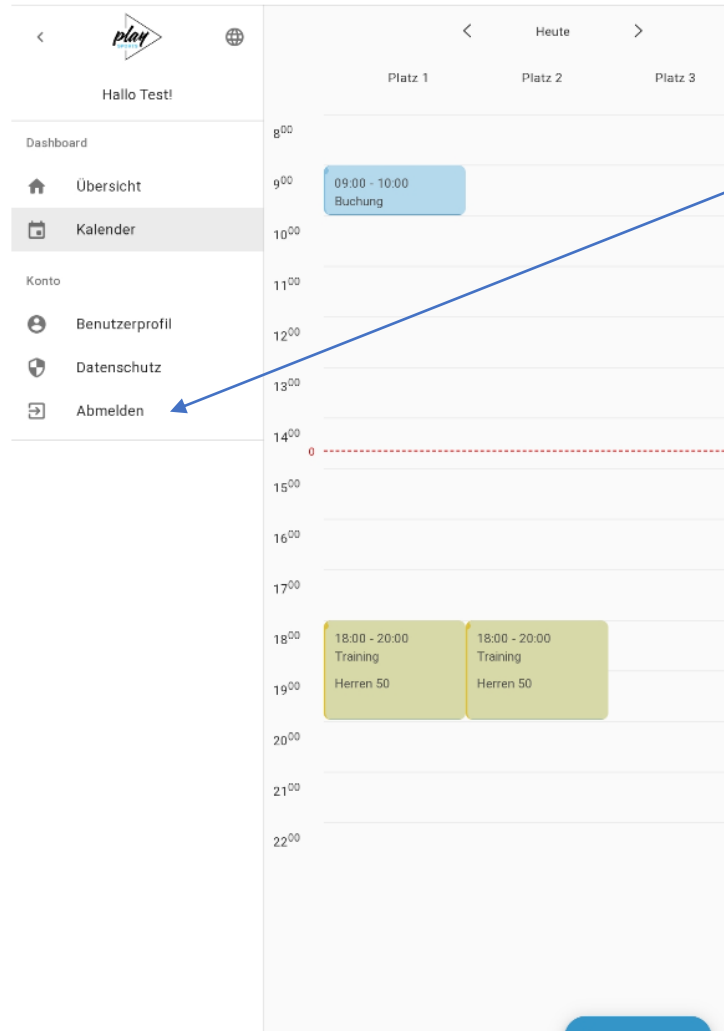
<

play

Hallo Test!

Dashboard

Übersicht

Kalender

Konto

Benutzerprofil

Datenschutz

Abmelden

<

Heute

>

Platz 1

Platz 2

Platz 3

$8^{00}$

$9^{00}$

09:00 - 10:00
Buchung

$10^{00}$

$11^{00}$

$12^{00}$

$13^{00}$

$14^{00}$

0

$15^{00}$

$16^{00}$

$17^{00}$

$18^{00}$

18:00 - 20:00
Training
Herren 50

18:00 - 20:00
Training
Herren 50

$19^{00}$

$20^{00}$

$21^{00}$

$22^{00}$